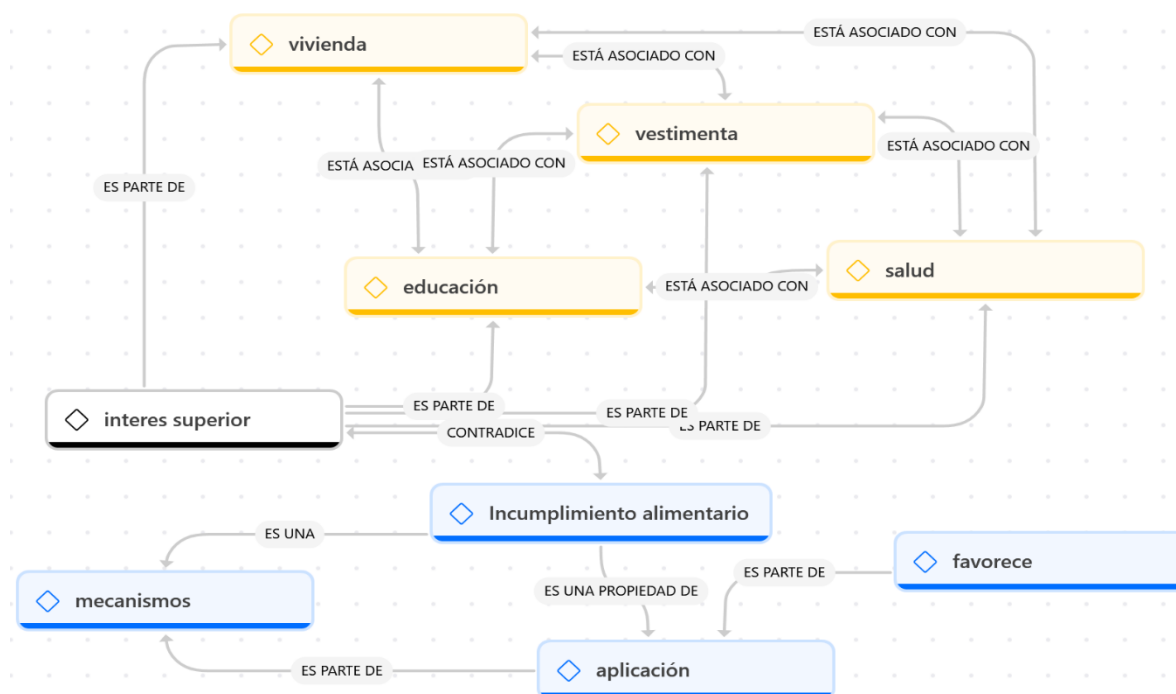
vivienda

ESTÁ ASOCIADO CON

ESTÁ ASOCIADO CON

vestimenta

ES PARTE DE

ESTÁ ASOCIA

ESTÁ ASOCIADO CON

ESTÁ ASOCIADO CON

salud

educación

ESTÁ ASOCIADO CON

interes superior

ES PARTE DE

ES PARTE DE

ES PARTE DE

CONTRADICE

Incumplimiento alimentario

ES UNA

favorece

ES PARTE DE

ES UNA PROPIEDAD DE

mecanismos

ES PARTE DE

aplicación